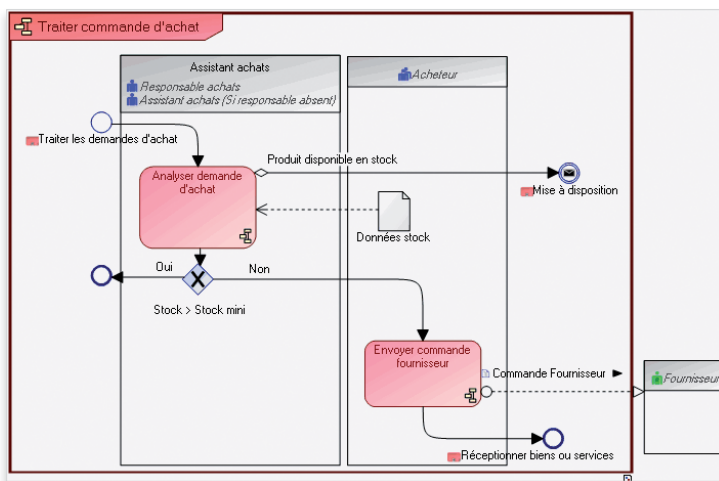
Traiter commande d'achat

Assistant achats
Responsable achats
Assistant achats (Si responsable absent)

Acheteur

Traiter les demandes d'achat

Produit disponible en stock

Analyser demande d'achat

Mise à disposition

Données stock

Oui

Non

Stock > Stock mini

Envoyer commande fournisseur

Commande Fournisseur

Fournisseur

Réceptionner biens ou services